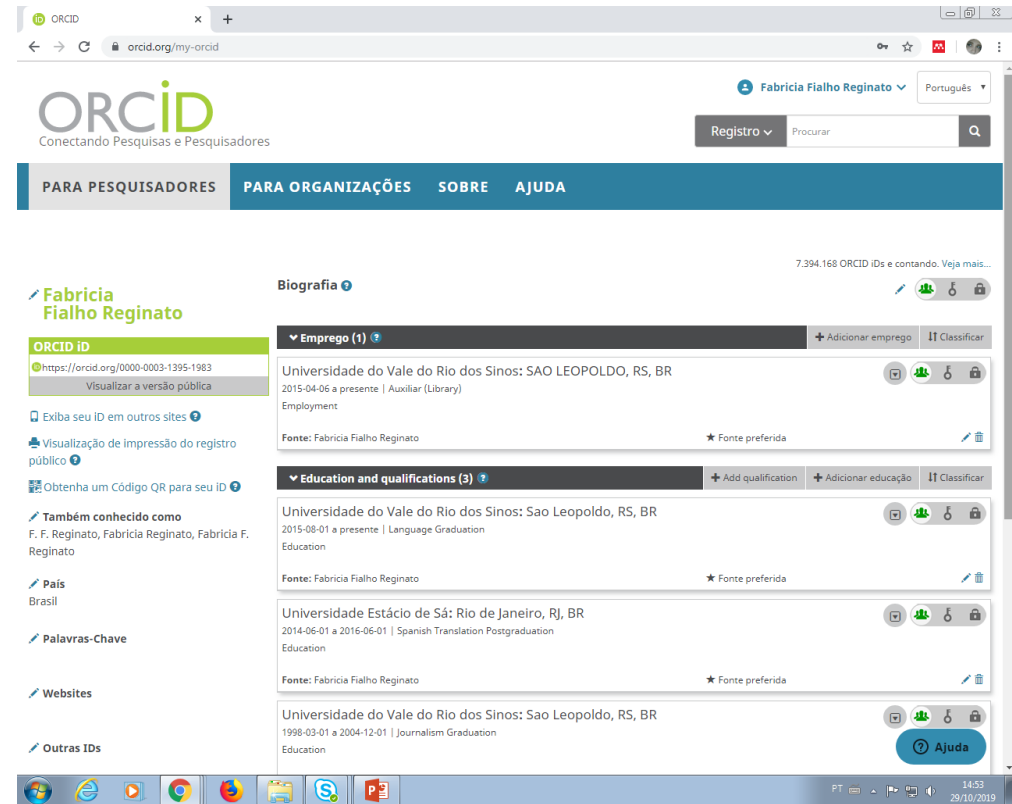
ORCID ×  +

orcid.org/my-orcid

Fabricia Fialho Reginato  Português

ORCID
Conectando Pesquisas e Pesquisadores

Registro  Procurar

PARA PESQUISADORES  PARA ORGANIZAÇÕES  SOBRE  AJUDA

7.394.168 ORCID iDs e contando. Veja mais...

Fabricia Fialho Reginato

ORCID iD
https://orcid.org/0000-0003-1395-1983
Visualizar a versão pública

Exiba seu iD em outros sites

Visualização de impressão do registro público

Obtenha um Código QR para seu iD

Também conhecido como
F. F. Reginato, Fabricia Reginato, Fabricia F. Reginato

País
Brasil

Palavras-Chave

Websites

Outras IDs

Biografia

Emprego (1)  Adicionar emprego  Classificar

Universidade do Vale do Rio dos Sinos: SAO LEOPOLDO, RS, BR
2015-04-06 a presente | Auxiliar (Library)
Employment

Fonte: Fabricia Fialho Reginato  Fonte preferida

Education and qualifications (3)  Add qualification  Adicionar educação  Classificar

Universidade do Vale do Rio dos Sinos: Sao Leopoldo, RS, BR
2015-08-01 a presente | Language Graduation
Education

Fonte: Fabricia Fialho Reginato  Fonte preferida

Universidade Estácio de Sá: Rio de Janeiro, RJ, BR
2014-06-01 a 2016-06-01 | Spanish Translation Postgraduation
Education

Fonte: Fabricia Fialho Reginato  Fonte preferida

Universidade do Vale do Rio dos Sinos: Sao Leopoldo, RS, BR
1998-03-01 a 2004-12-01 | Journalism Graduation
Education

Ajuda

PT  14:53  29/10/2019